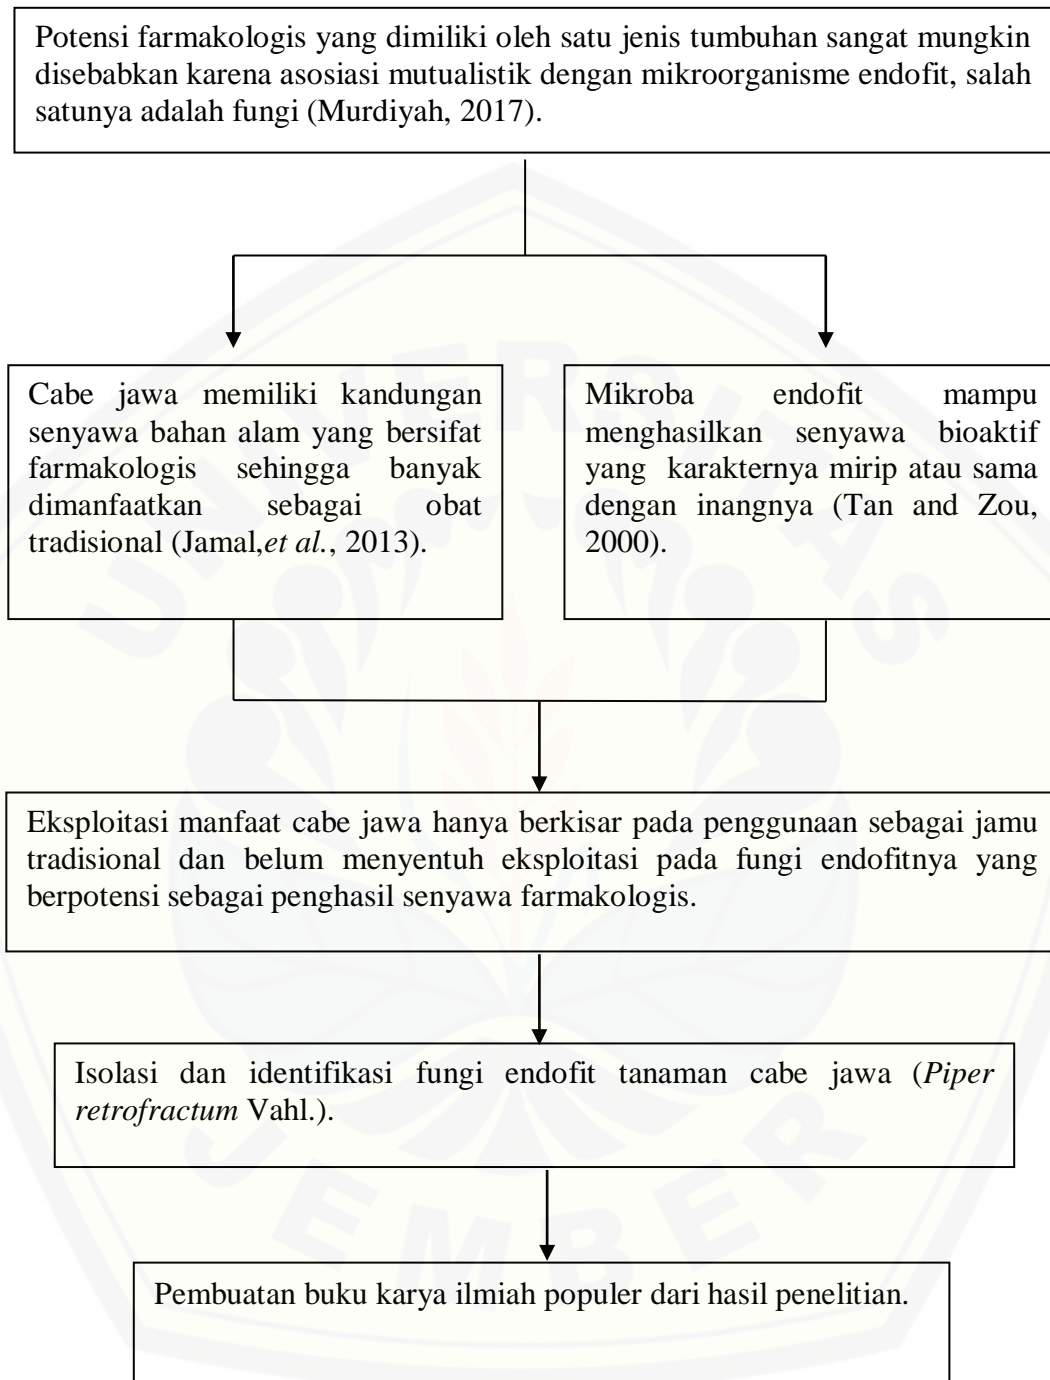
Potensi farmakologis yang dimiliki oleh satu jenis tumbuhan sangat mungkin disebabkan karena asosiasi mutualistik dengan mikroorganisme endofit, salah satunya adalah fungi (Murdiyah, 2017).

Cabe jawa memiliki kandungan senyawa bahan alam yang bersifat farmakologis sehingga banyak dimanfaatkan sebagai obat tradisional (Jamal,*et al.*, 2013).

Mikroba endofit mampu menghasilkan senyawa bioaktif yang karakternya mirip atau sama dengan inangnya (Tan and Zou, 2000).

Eksploitasi manfaat cabe jawa hanya berkisar pada penggunaan sebagai jamu tradisional dan belum menyentuh eksploitasi pada fungi endofitnya yang berpotensi sebagai penghasil senyawa farmakologis.

Isolasi dan identifikasi fungi endofit tanaman cabe jawa (*Piper retrofractum* Vahl.).

Pembuatan buku karya ilmiah populer dari hasil penelitian.